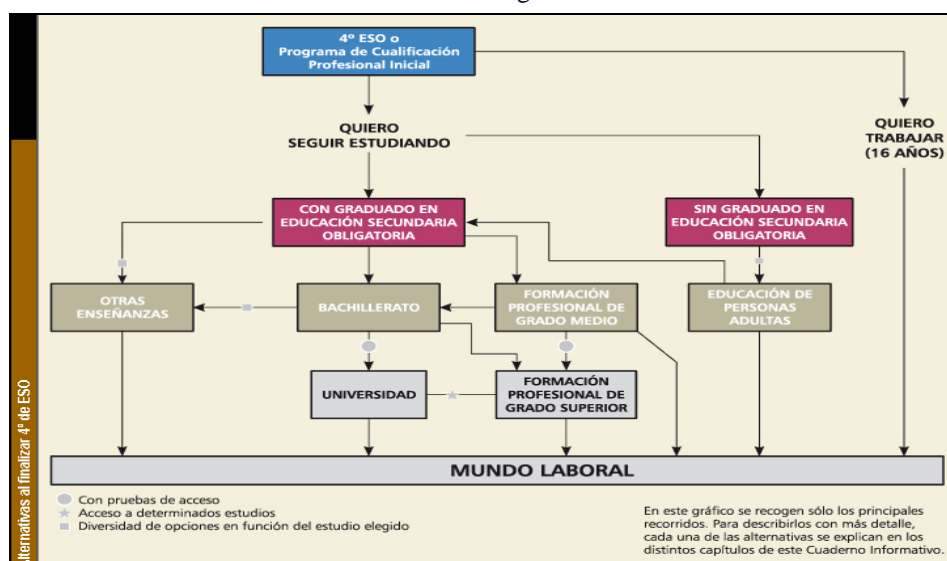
lternativas al finalizar 4º de ESO

4º ESO o Programa de Cualificación Profesional Inicial

QUIERO SEGUIR ESTUDIANDO

QUIERO TRABAJAR (16 AÑOS)

CON GRADUADO EN EDUCACIÓN SECUNDARIA OBLIGATORIA

SIN GRADUADO EN EDUCACIÓN SECUNDARIA OBLIGATORIA

OTRAS ENSEÑANZAS

BACHILLERATO

FORMACIÓN PROFESIONAL DE GRADO MEDIO

EDUCACIÓN DE PERSONAS ADULTAS

UNIVERSIDAD

FORMACIÓN PROFESIONAL DE GRADO SUPERIOR

MUNDO LABORAL

Con pruebas de acceso
Acceso a determinados estudios
Diversidad de opciones en función del estudio elegido

En este gráfico se recogen sólo los principales recorridos. Para describirlos con más detalle, cada una de las alternativas se explican en los distintos capítulos de este Cuaderno Informativo.